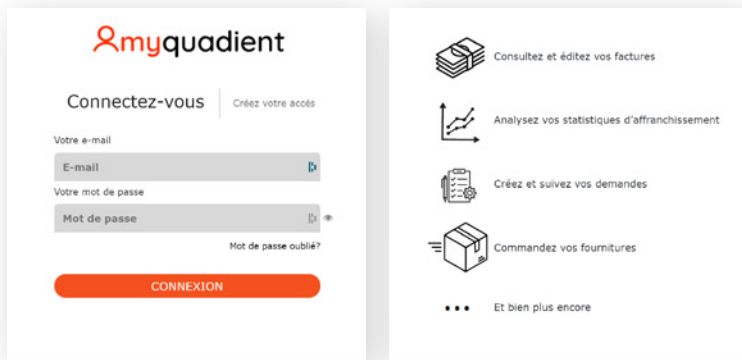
myquadient

Connectez-vous

Créez votre accès

Votre e-mail

E-mail

Votre mot de passe

Mot de passe

Mot de passe oublié?

CONNEXION

Consultez et éditez vos factures

Analysez vos statistiques d'affranchissement

Créez et suivez vos demandes

Commandez vos fournitures

Et bien plus encore